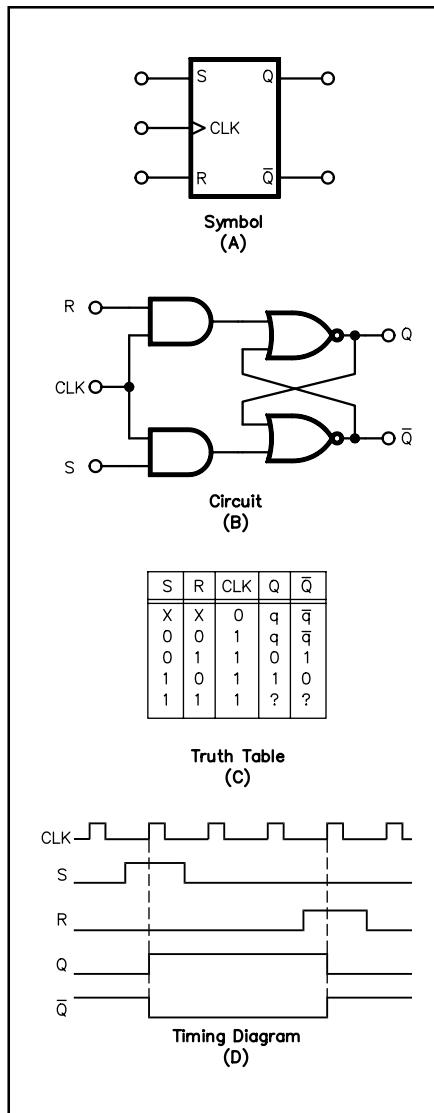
S
Q
CLK
R
$\overline{Q}$

Symbol
(A)

R
CLK
S
Q
$\overline{Q}$

Circuit
(B)

| S | R | CLK | Q | $\overline{Q}$ |
|---|---|---|---|---|
| X | X | 0 | q | $\overline{q}$ |
| 0 | 0 | 1 | q | $\overline{q}$ |
| 0 | 1 | 1 | 0 | 1 |
| 1 | 0 | 1 | 1 | 0 |
| 1 | 1 | 1 | ? | ? |

Truth Table
(C)

CLK
S
R
Q
$\overline{Q}$

Timing Diagram
(D)